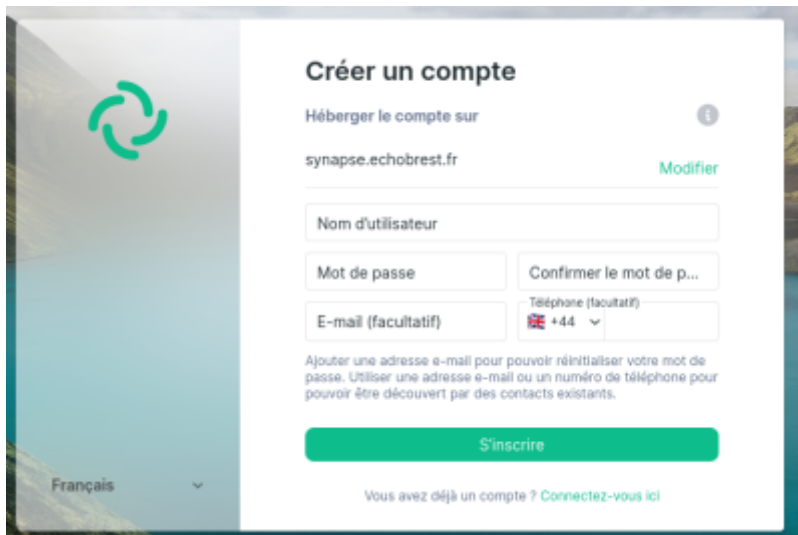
Créer un compte

Héberger le compte sur

synapse.echobrest.fr

Modifier

Nom d'utilisateur

Mot de passe

Confirmer le mot de p...

Téléphone (facultatif)

E-mail (facultatif)

+44

Ajouter une adresse e-mail pour pouvoir réinitialiser votre mot de passe. Utiliser une adresse e-mail ou un numéro de téléphone pour pouvoir être découvert par des contacts existants.

S'inscrire

Vous avez déjà un compte ? Connectez-vous ici

Français